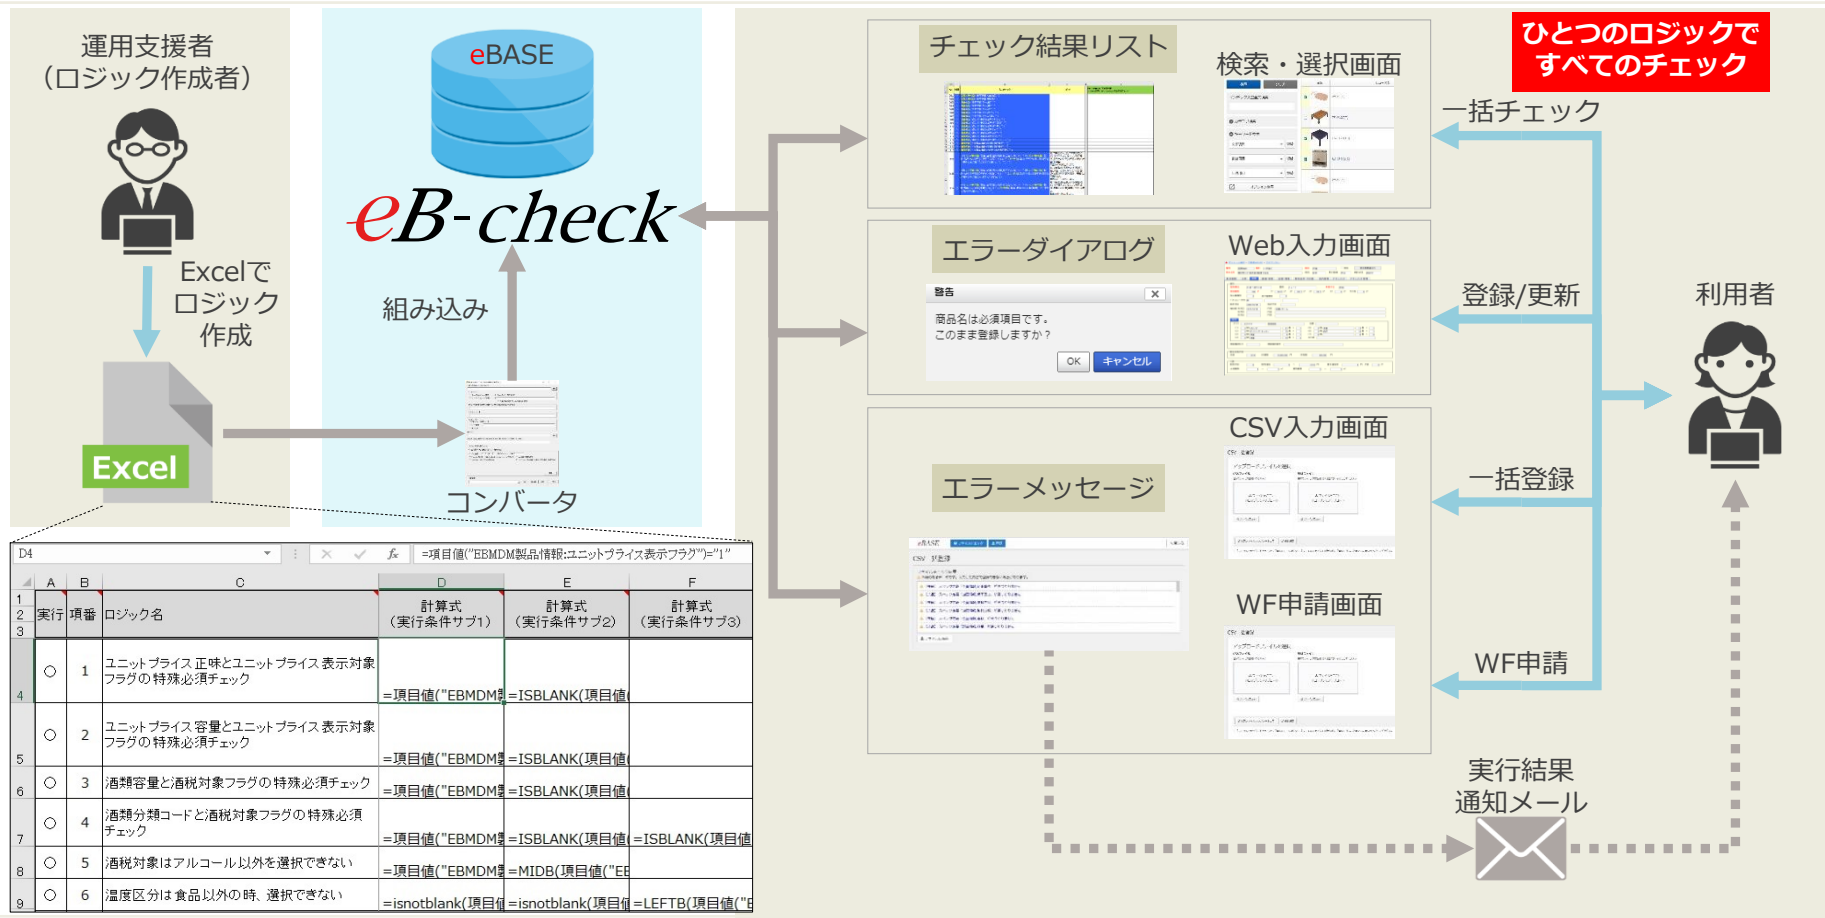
運用支援者
(ロジック作成者)

Excelで
ロジック
作成

Excel

eBASE

eB-check

組み込み

コンバータ

チェック結果リスト

検索・選択画面

エラーダイアログ

Web入力画面

警告
商品名は必須項目です。
このまま登録しますか？
OK キャンセル

CSV入力画面

エラーメッセージ

WF申請画面

ひとつのロジックで
すべてのチェック

一括チェック

登録/更新

利用者

一括登録

WF申請

実行結果
通知メール

D4 =項目値("EBMDM製品情報:ユニットプライス表示フラグ")="1"

| | A | B | C | D | E | F |
|---|---|---|---|---|---|---|
| 1-3 | 実行 | 項番 | ロジック名 | 計算式 (実行条件サブ1) | 計算式 (実行条件サブ2) | 計算式 (実行条件サブ3) |
| 4 | ○ | 1 | ユニットプライス正味とユニットプライス表示対象フラグの特殊必須チェック | =項目値("EBMDM | =ISBLANK(項目値 | |
| 5 | ○ | 2 | ユニットプライス容量とユニットプライス表示対象フラグの特殊必須チェック | =項目値("EBMDM | =ISBLANK(項目値 | |
| 6 | ○ | 3 | 酒類容量と酒税対象フラグの特殊必須チェック | =項目値("EBMDM | =ISBLANK(項目値 | |
| 7 | ○ | 4 | 酒類分類コードと酒税対象フラグの特殊必須チェック | =項目値("EBMDM | =ISBLANK(項目値 | =ISBLANK(項目値 |
| 8 | ○ | 5 | 酒税対象はアルコール以外を選択できない | =項目値("EBMDM | =MIDB(項目値("EE | |
| 9 | ○ | 6 | 温度区分は食品以外の時、選択できない | =isnotblank(項目値 | =isnotblank(項目値 | =LEFTB(項目値("E |